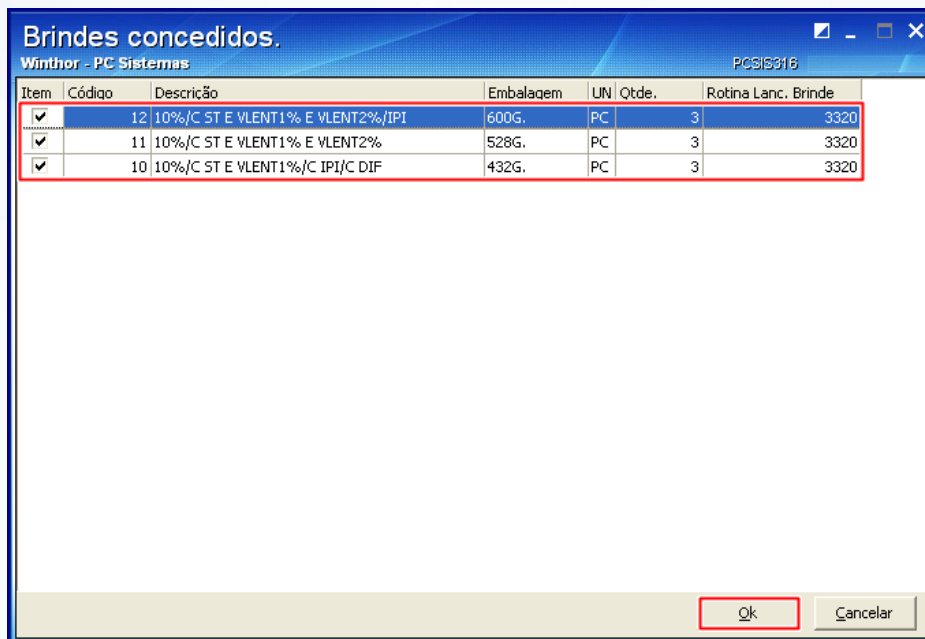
Brindes concedidos.
Winthor - PC Sistemas
PCSIS316

| Item | Código | Descrição | Embalagem | UN | Qtde. | Rotina Lanc. Brinde |
|---|---|---|---|---|---|---|
| ✔ | 12 | 10%/C ST E VLENT1% E VLENT2%/IPI | 600G. | PC | 3 | 3320 |
| ✔ | 11 | 10%/C ST E VLENT1% E VLENT2% | 528G. | PC | 3 | 3320 |
| ✔ | 10 | 10%/C ST E VLENT1%/C IPI/C DIF | 432G. | PC | 3 | 3320 |

Ok
Cancelar